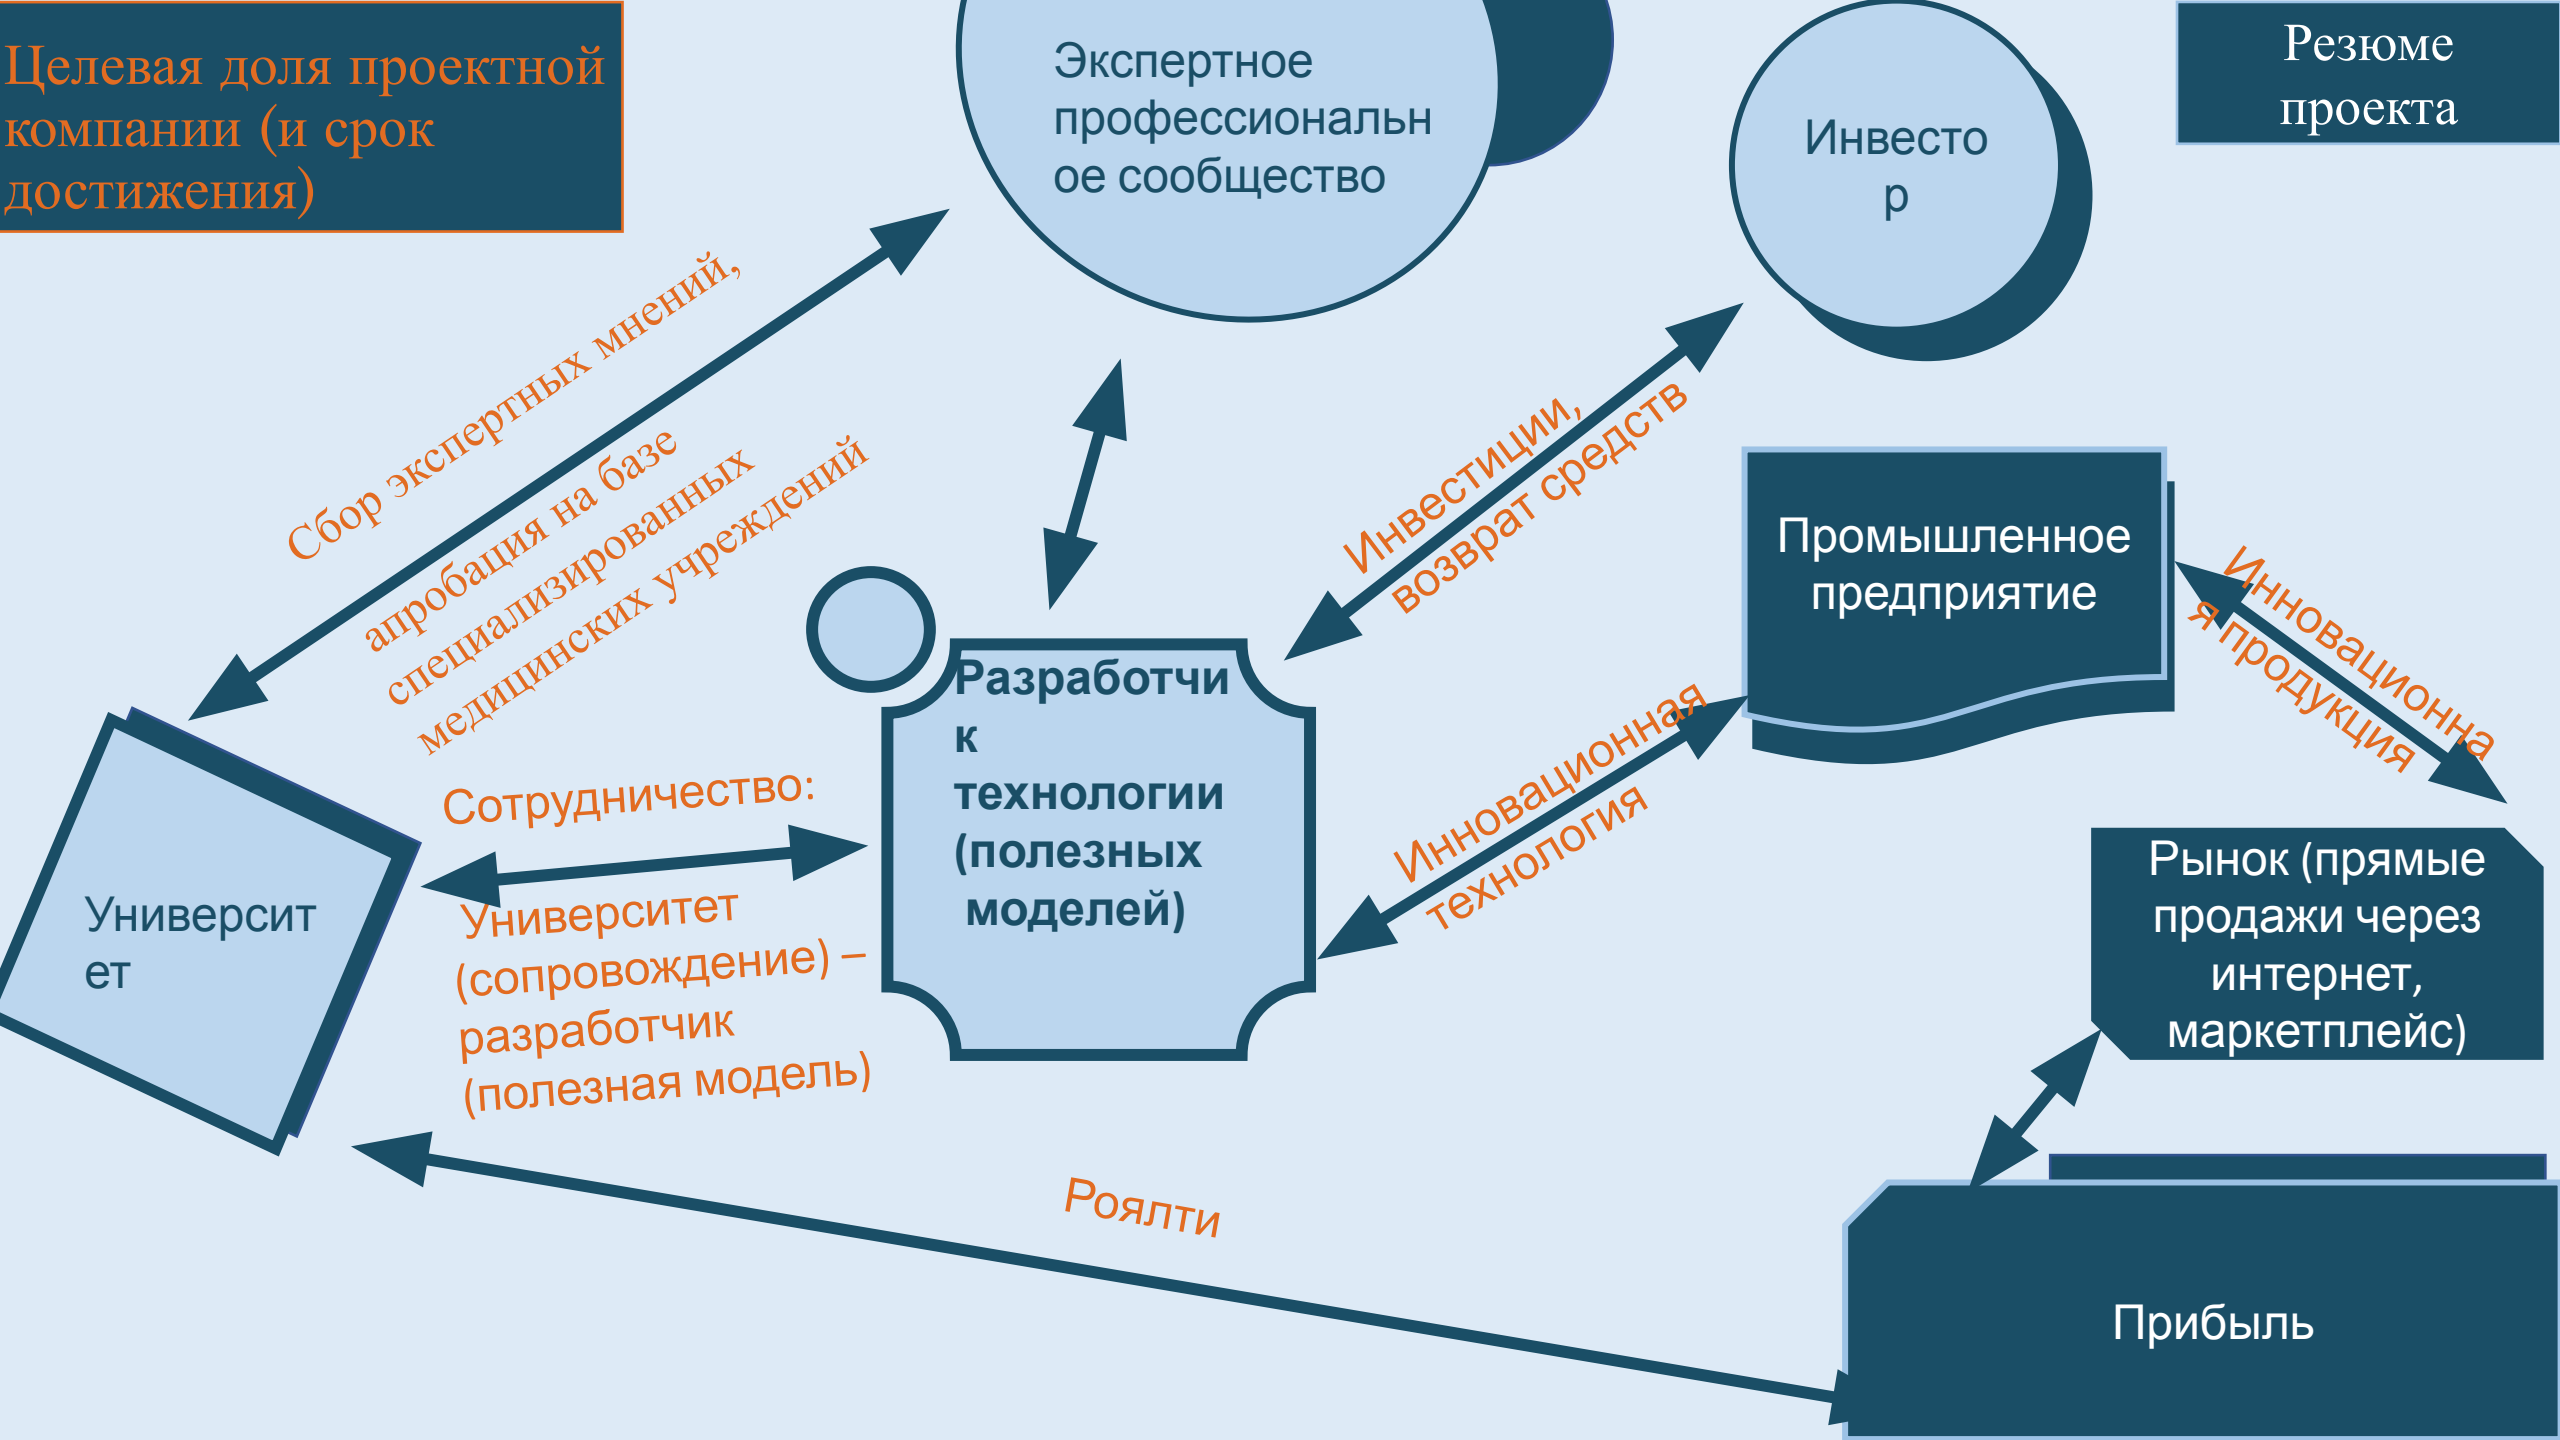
Целевая доля проектной компании (и срок достижения)

Экспертное профессиональное сообщество

Инвестор

Резюме проекта

Сбор экспертных мнений, апробация на базе специализированных медицинских учреждений

Инвестиции, возврат средств

Промышленное предприятие

Инновационная продукция

Разработчик технологии (полезных моделей)

Сотрудничество:

Университет

Университет (сопровождение) – разработчик (полезная модель)

Инновационная технология

Рынок (прямые продажи через интернет, маркетплейс)

Роялти

Прибыль